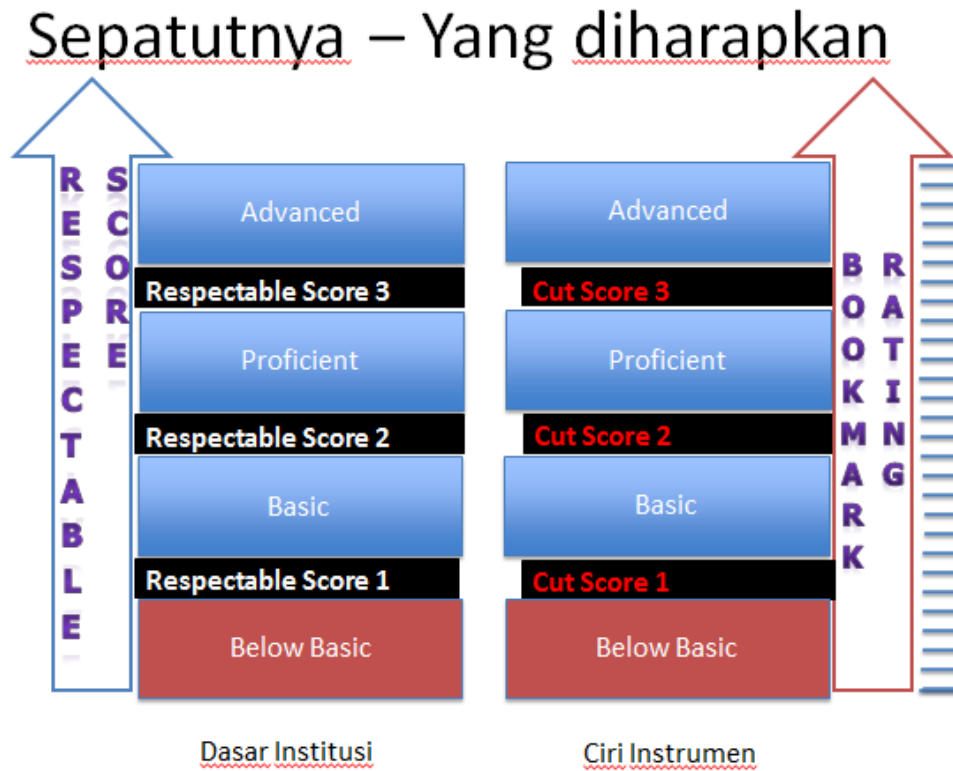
Sepatutnya – Yang diharapkan

RESPECTABLE SCORE

Advanced
Respectable Score 3
Proficient
Respectable Score 2
Basic
Respectable Score 1
Below Basic

Dasar Institusi

Advanced
Cut Score 3
Proficient
Cut Score 2
Basic
Cut Score 1
Below Basic

Ciri Instrumen

BOOKMARK RATING